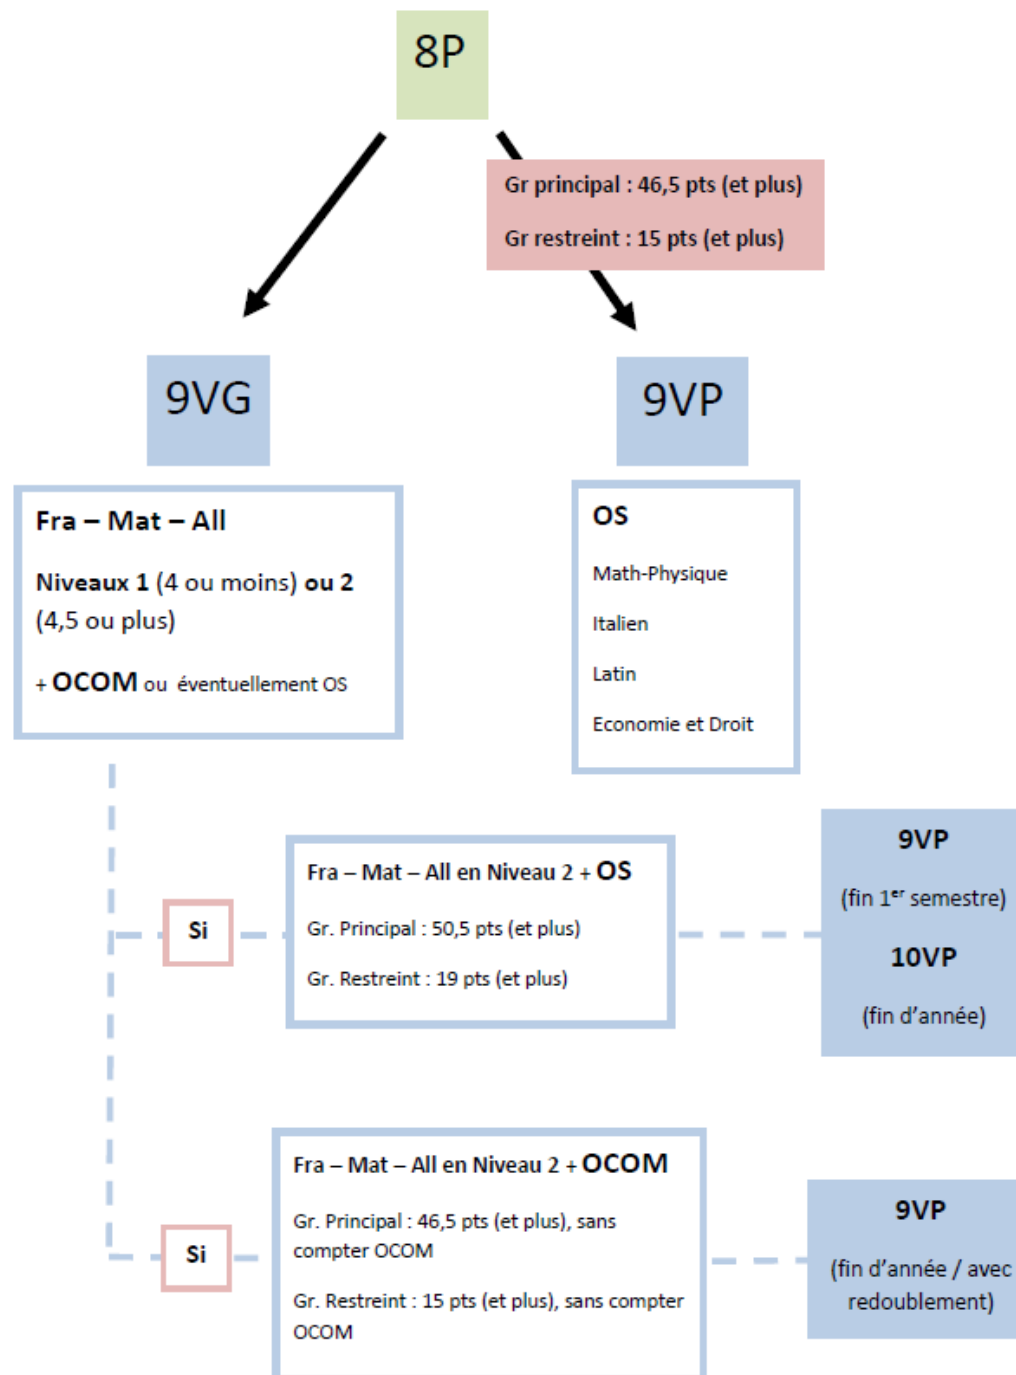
8P

Gr principal : 46,5 pts (et plus)

Gr restreint : 15 pts (et plus)

9VG

9VP

Fra – Mat – All

Niveaux 1 (4 ou moins) ou 2 (4,5 ou plus)

+ OCOM ou éventuellement OS

OS

Math-Physique

Italien

Latin

Economie et Droit

Si

Fra – Mat – All en Niveau 2 + OS

Gr. Principal : 50,5 pts (et plus)

Gr. Restreint : 19 pts (et plus)

9VP

(fin 1$^{er}$ semestre)

10VP

(fin d'année)

Si

Fra – Mat – All en Niveau 2 + OCOM

Gr. Principal : 46,5 pts (et plus), sans compter OCOM

Gr. Restreint : 15 pts (et plus), sans compter OCOM

9VP

(fin d'année / avec redoublement)